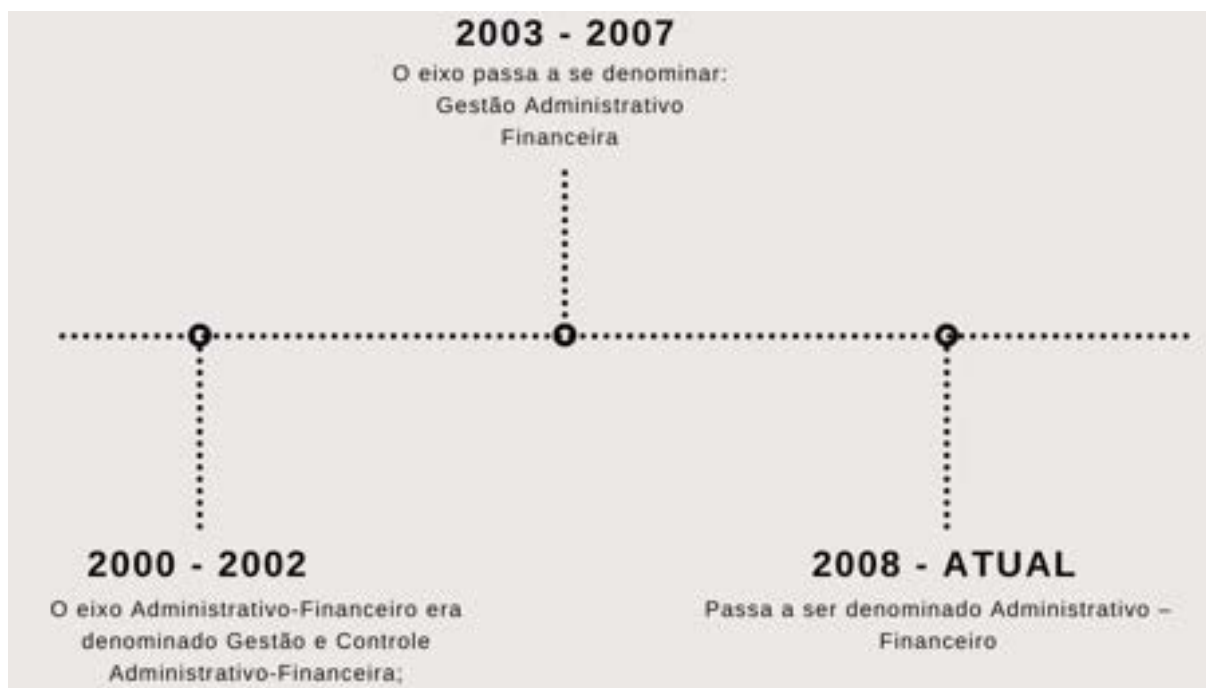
2003 - 2007
O eixo passa a se denominar: Gestão Administrativo Financeira

2000 - 2002
O eixo Administrativo-Financeiro era denominado Gestão e Controle Administrativo-Financeira;

2008 - ATUAL
Passa a ser denominado Administrativo – Financeiro